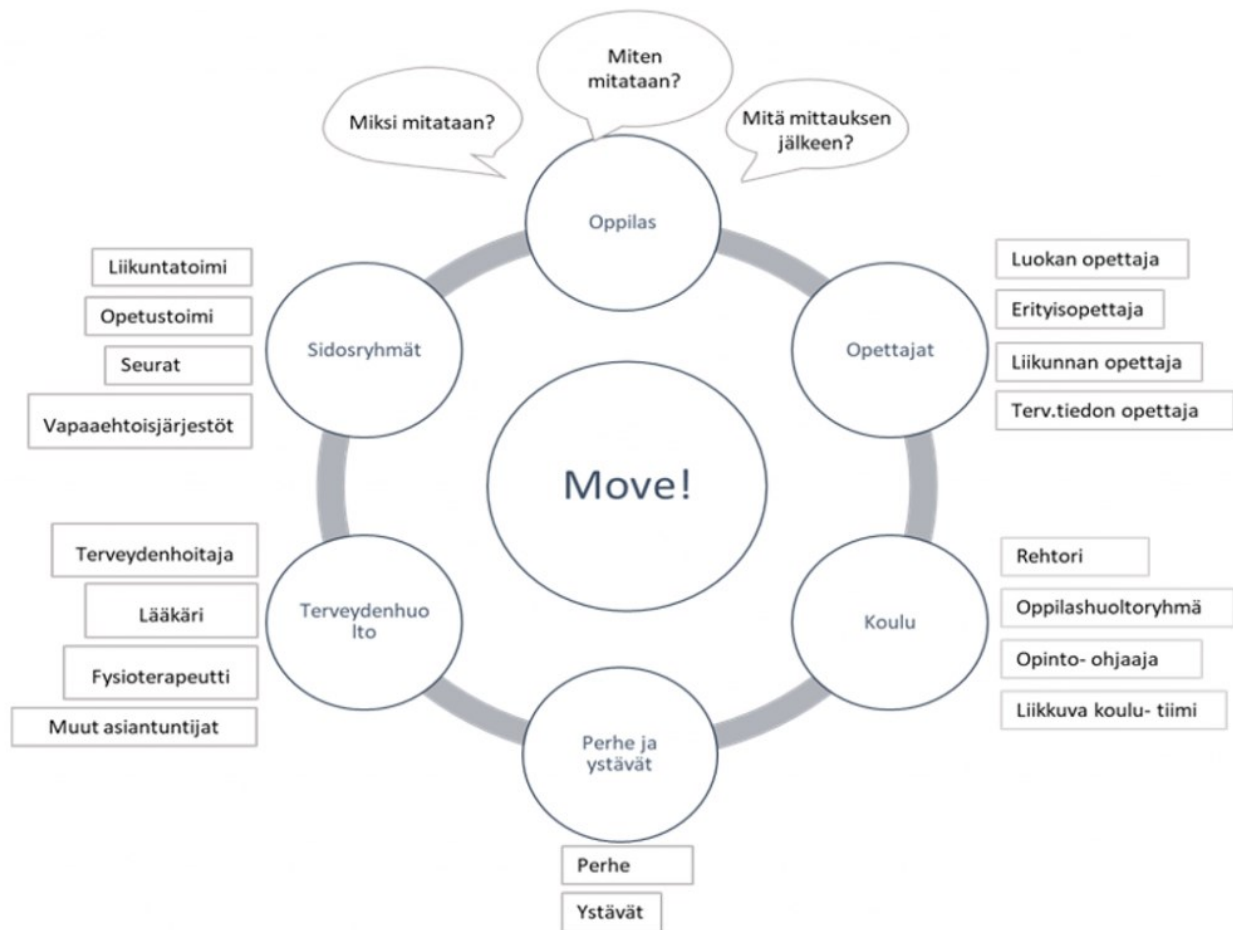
Miten mitataan?

Miksi mitataan?

Mitä mittauksen jälkeen?

Oppilas

Liikuntatoimi

Opetustoimi

Seurat

Vapaaehtoisjärjestöt

Sidosryhmät

Luokan opettaja

Erityisopettaja

Liikunnan opettaja

Terv.tiedon opettaja

Opettajat

Move!

Terveydenhoitaja

Lääkäri

Fysioterapeutti

Muut asiantuntijat

Terveydenhuo lto

Rehtori

Oppilashuoltoryhmä

Opinto- ohjaaja

Liikkuva koulu- tiimi

Koulu

Perhe ja ystävät

Perhe

Ystävät